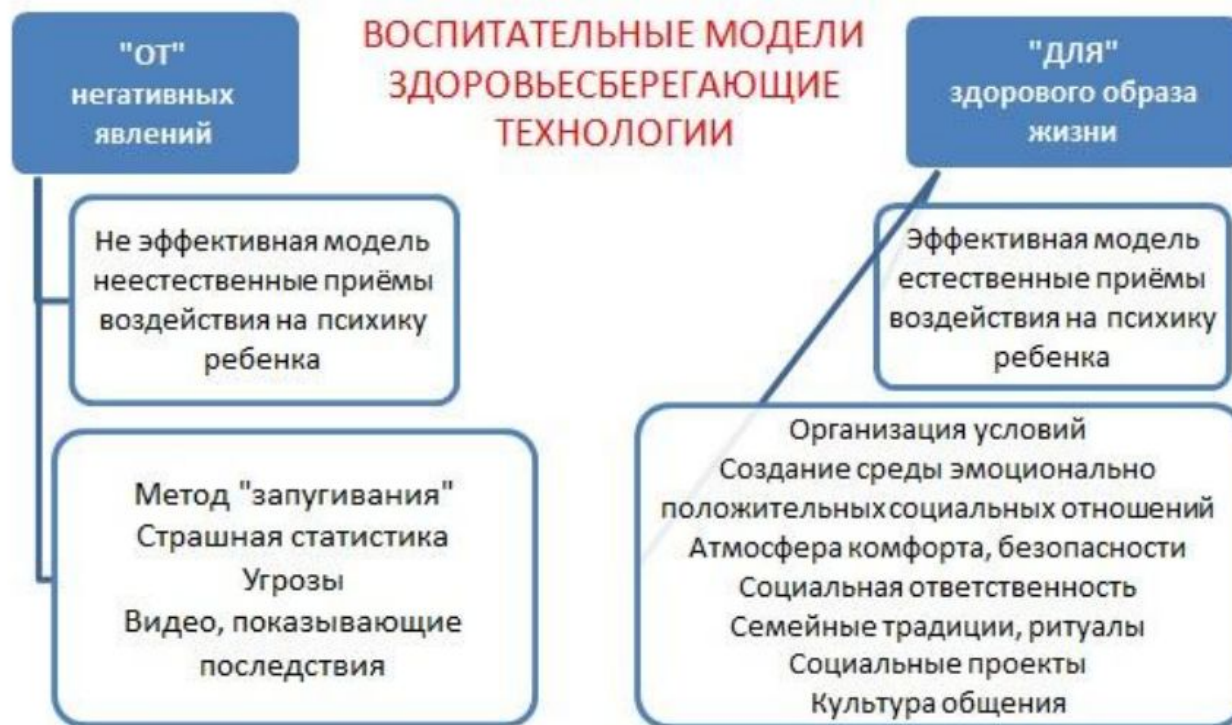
ВОСПИТАТЕЛЬНЫЕ МОДЕЛИ ЗДОРОВЬЕСБЕРЕГАЮЩИЕ ТЕХНОЛОГИИ

"ОТ" негативных явлений

Не эффективная модель неестественные приёмы воздействия на психику ребенка

Метод "запугивания"
Страшная статистика
Угрозы
Видео, показывающие последствия

"ДЛЯ" здорового образа жизни

Эффективная модель естественные приёмы воздействия на психику ребенка

Организация условий
Создание среды эмоционально положительных социальных отношений
Атмосфера комфорта, безопасности
Социальная ответственность
Семейные традиции, ритуалы
Социальные проекты
Культура общения